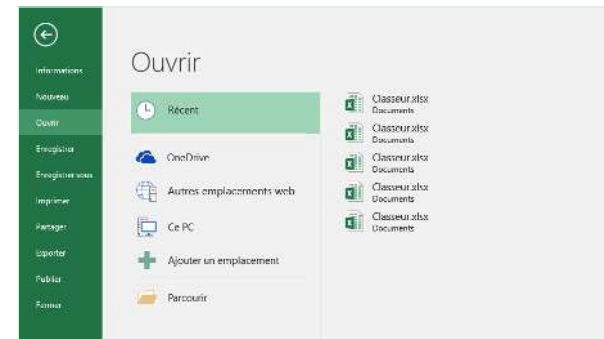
Informations
Nouveau
Ouvrir
Enregistrer
Enregistrer sous
Imprimer
Partager
Exporter
Publier
Fermer

Ouvrir

Récent
OneDrive
Autres emplacements web
Ce PC
Ajouter un emplacement
Parcourir

Classeur.xlsx
Documents
Classeur.xlsx
Documents
Classeur.xlsx
Documents
Classeur.xlsx
Documents
Classeur.xlsx
Documents